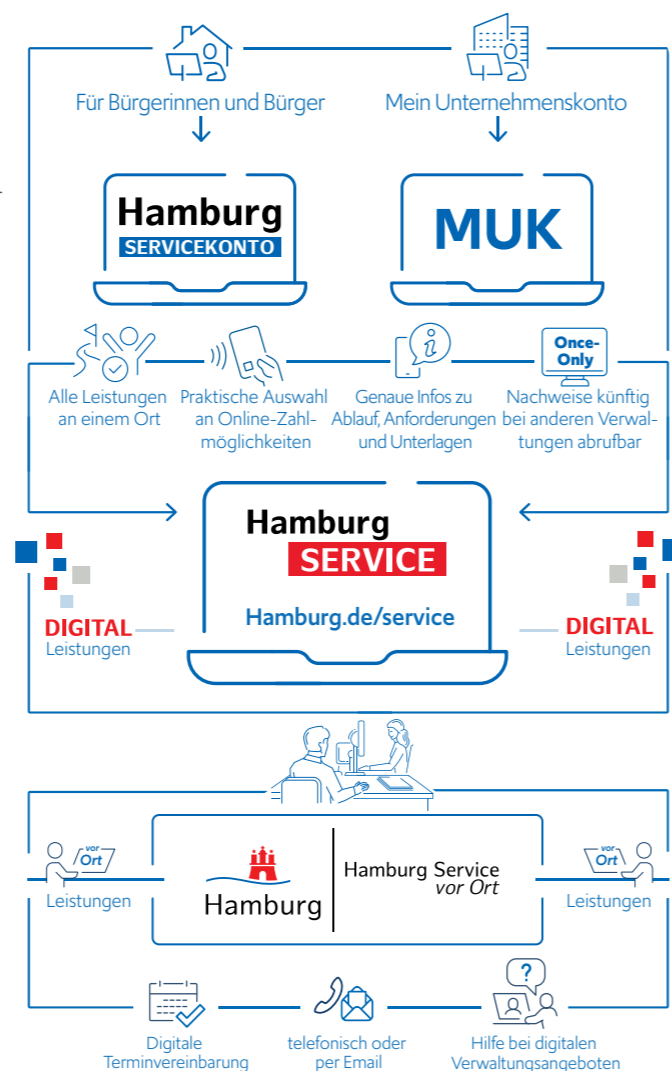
Für Bürgerinnen und Bürger

Mein Unternehmenskonto

Hamburg
SERVICEKONTO

MUK

Alle Leistungen an einem Ort

Praktische Auswahl an Online-Zahlmöglichkeiten

Genaue Infos zu Ablauf, Anforderungen und Unterlagen

Once-Only

Nachweise künftig bei anderen Verwaltungen abrufbar

Hamburg
SERVICE

Hamburg.de/service

DIGITAL
Leistungen

DIGITAL
Leistungen

vor Ort

Leistungen

Hamburg

Hamburg Service
vor Ort

vor Ort

Leistungen

Digitale Terminvereinbarung

telefonisch oder per Email

?

Hilfe bei digitalen Verwaltungsangeboten